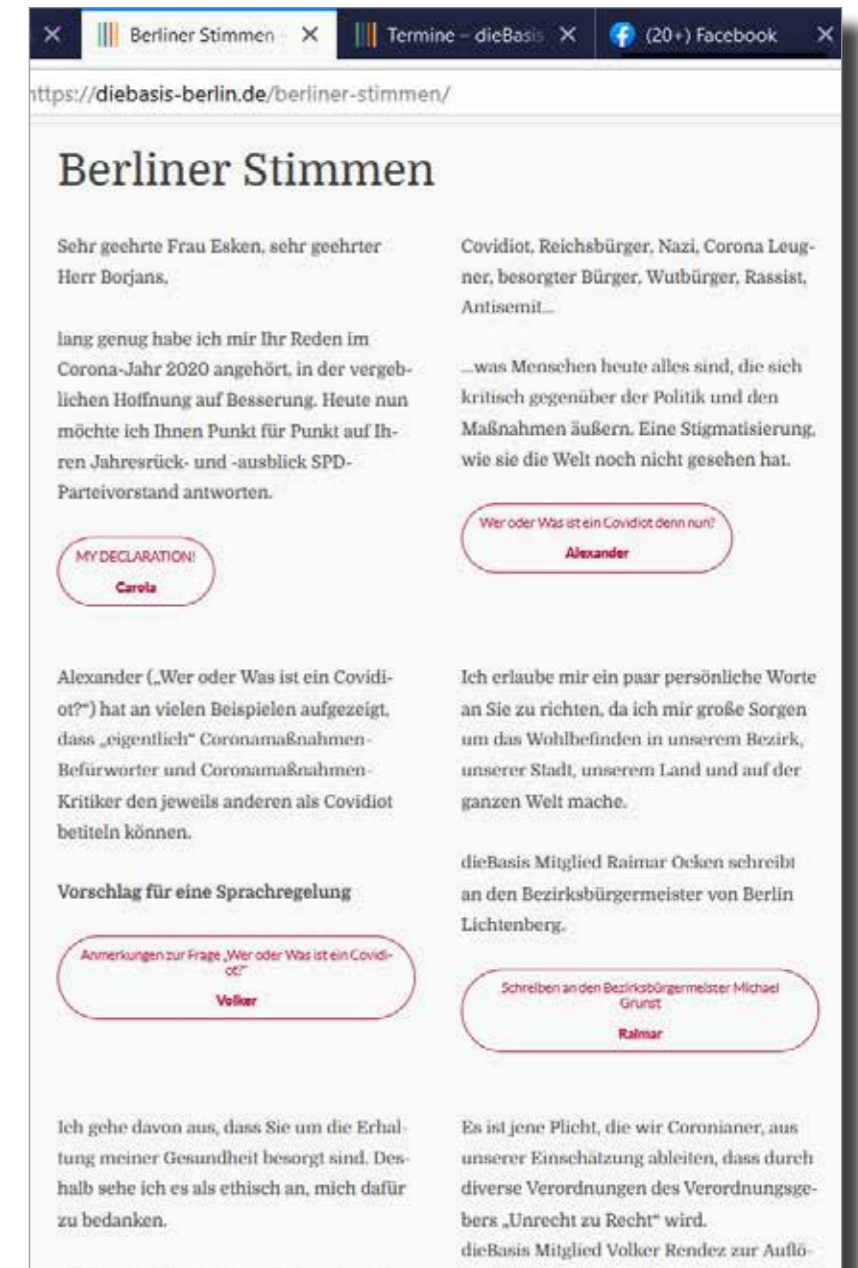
Berliner Stimmen ×
Termine – dieBasis ×
(20+) Facebook ×

ttps://diebasis-berlin.de/berliner-stimmen/

Berliner Stimmen

Sehr geehrte Frau Esken, sehr geehrter Herr Borjans,

lang genug habe ich mir Ihr Reden im Corona-Jahr 2020 angehört, in der vergeblichen Hoffnung auf Besserung. Heute nun möchte ich Ihnen Punkt für Punkt auf Ihren Jahresrück- und -ausblick SPD-Parteivorstand antworten.

MY DECLARATION!
Carola

Covidiot, Reichsbürger, Nazi, Corona Leugner, besorgter Bürger, Wutbürger, Rassist, Antisemit...

...was Menschen heute alles sind, die sich kritisch gegenüber der Politik und den Maßnahmen äußern. Eine Stigmatisierung, wie sie die Welt noch nicht gesehen hat.

Wer oder Was ist ein Covidiot denn nun?
Alexander

Alexander („Wer oder Was ist ein Covidiot?") hat an vielen Beispielen aufgezeigt, dass „eigentlich" Coronamaßnahmen-Befürworter und Coronamaßnahmen-Kritiker den jeweils anderen als Covidiot betiteln können.

Vorschlag für eine Sprachregelung

Anmerkungen zur Frage „Wer oder Was ist ein Covidiot?"
Volker

Ich erlaube mir ein paar persönliche Worte an Sie zu richten, da ich mir große Sorgen um das Wohlbefinden in unserem Bezirk, unserer Stadt, unserem Land und auf der ganzen Welt mache.

dieBasis Mitglied Raimar Ocken schreibt an den Bezirksbürgermeister von Berlin Lichtenberg.

Schreiben an den Bezirksbürgermeister Michael Grunst
Raimar

Ich gehe davon aus, dass Sie um die Erhaltung meiner Gesundheit besorgt sind. Deshalb sehe ich es als ethisch an, mich dafür zu bedanken.

Es ist jene Plicht, die wir Coronianer, aus unserer Einschätzung ableiten, dass durch diverse Verordnungen des Verordnungsgebers „Unrecht zu Recht" wird.
dieBasis Mitglied Volker Rendez zur Auflö-